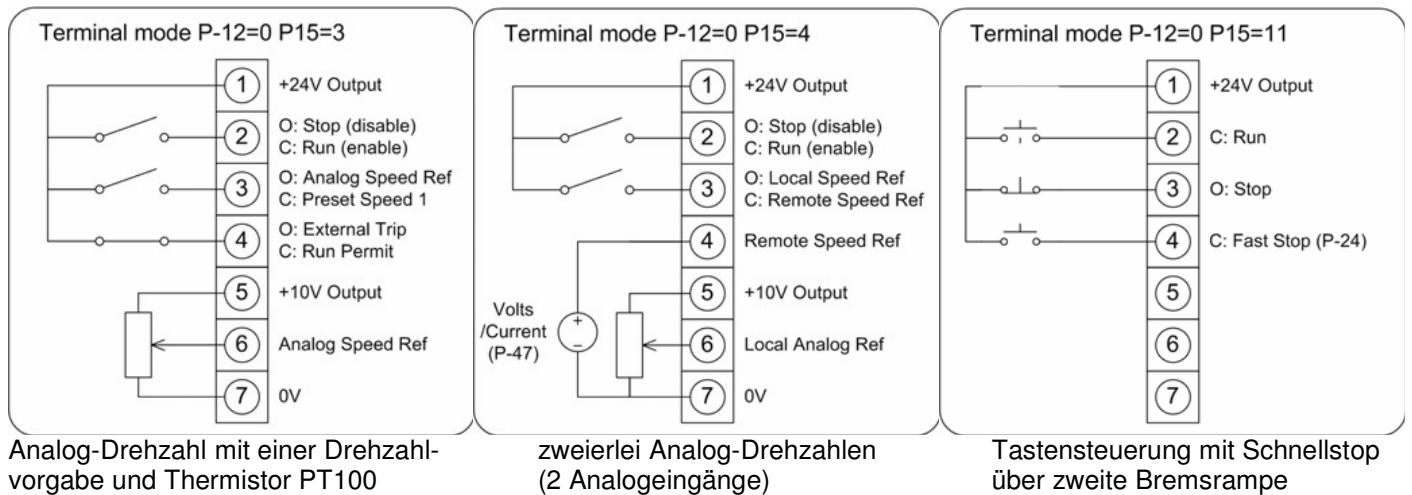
Terminal mode P-12=0 P15=3

1 +24V Output
2 O: Stop (disable)
C: Run (enable)
3 O: Analog Speed Ref
C: Preset Speed 1
4 O: External Trip
C: Run Permit
5 +10V Output
6 Analog Speed Ref
7 0V

Analog-Drehzahl mit einer Drehzahlvorgabe und Thermistor PT100

Terminal mode P-12=0 P15=4

1 +24V Output
2 O: Stop (disable)
C: Run (enable)
3 O: Local Speed Ref
C: Remote Speed Ref
4 Remote Speed Ref
5 +10V Output
6 Local Analog Ref
7 0V

Volts /Current (P-47)
+
−

zweierlei Analog-Drehzahlen (2 Analogeingänge)

Terminal mode P-12=0 P15=11

1 +24V Output
2 C: Run
3 O: Stop
4 C: Fast Stop (P-24)
5
6
7

Tastensteuerung mit Schnellstop über zweite Bremsrampe